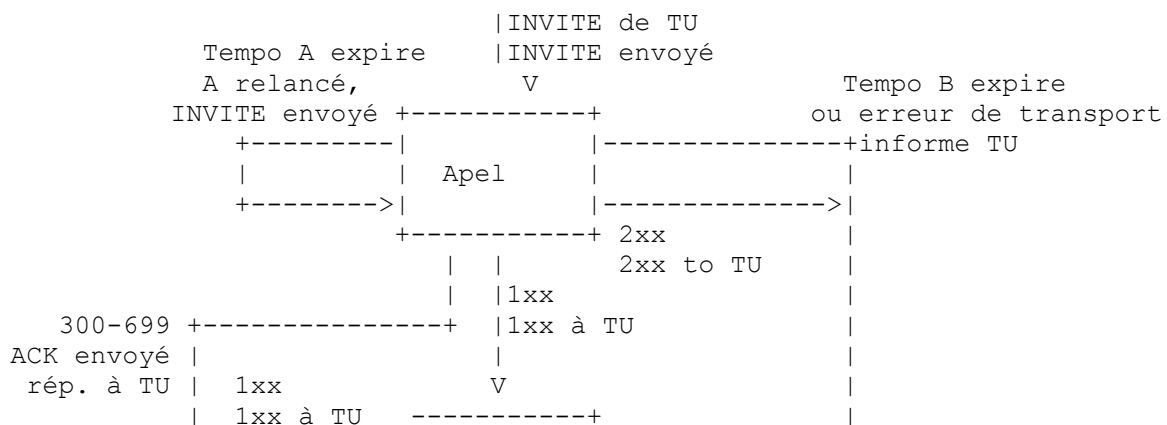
|INVITE de TU
Tempo A expire |INVITE envoyé
A relancé, V Tempo B expire
INVITE envoyé +-----------+ ou erreur de transport
+---------| |---------------+informe TU
| | Apel | |
+-------->| |-------------->|
+-----------+ 2xx |
| | 2xx to TU |
| |1xx |
300-699 +---------------+ |1xx à TU |
ACK envoyé | | |
rép. à TU | 1xx V |
| 1xx à TU -----------+ |